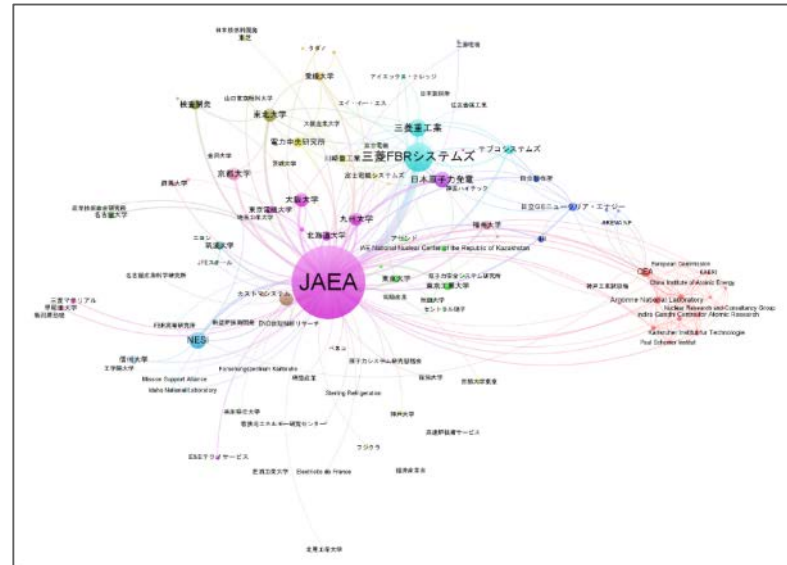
JAEA

三菱重工業

三菱FBRシステムズ

日本原子力発電

東北大学

京都大学

大阪大学

九州大学

北海道大学

東京工業大学

電力中央研究所

検査開発

愛媛大学

テプコシステムズ

日立GEニュークリア・エナジー

福井大学

東海大学

東京都市大学

NESI

信州大学

CEA

European Commission

KAERI

China Institute of Atomic Energy

Argonne National Laboratory

Nuclear Research and Consultancy Group

Indira Gandhi Centre for Atomic Research

Karlsruher Institut für Technologie

Paul Scherrer Institut

IAE National Nuclear Center of the Republic of Kazakhstan

Forschungszentrum Karlsruhe

Mission Support Alliance

Idaho National Laboratory

Sterling Refrigerator

Electricité de France

アイテック・テクノロジー

エイ・イー・エス

富士電機システムズ

三菱マテリアル

名古屋大学

ニコン

筑波大学

NESI

原子力安全システム研究所

原子力システム研究開発機構

セントラル硝子

フジクラ

日本原子力研究開発機構

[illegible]